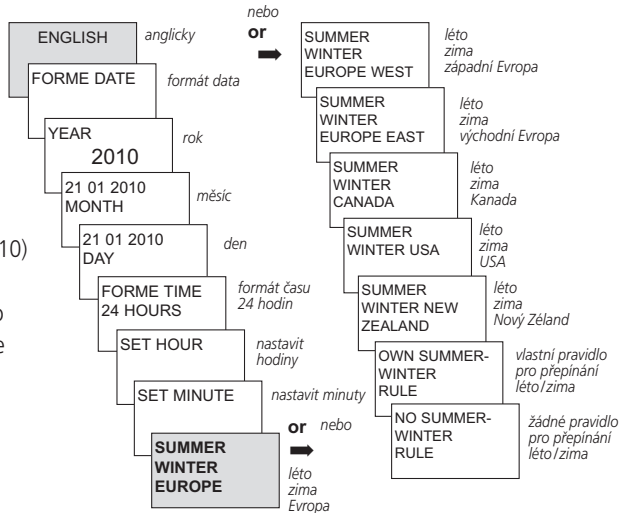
ENGLISH anglicky

FORME DATE formát data

YEAR 2010 rok

21 01 2010 MONTH měsíc

21 01 2010 DAY den

FORME TIME 24 HOURS formát času 24 hodin

SET HOUR nastavit hodiny

SET MINUTE nastavit minuty

SUMMER WINTER EUROPE léto zima Evropa

or nebo

nebo or

SUMMER WINTER EUROPE WEST léto zima západní Evropa

SUMMER WINTER EUROPE EAST léto zima východní Evropa

SUMMER WINTER CANADA léto zima Kanada

SUMMER WINTER USA léto zima USA

SUMMER WINTER NEW ZEALAND léto zima Nový Zéland

OWN SUMMER-WINTER RULE vlastní pravidlo pro přepínání léto/zima

NO SUMMER-WINTER RULE žádné pravidlo pro přepínání léto/zima

10)

o

e